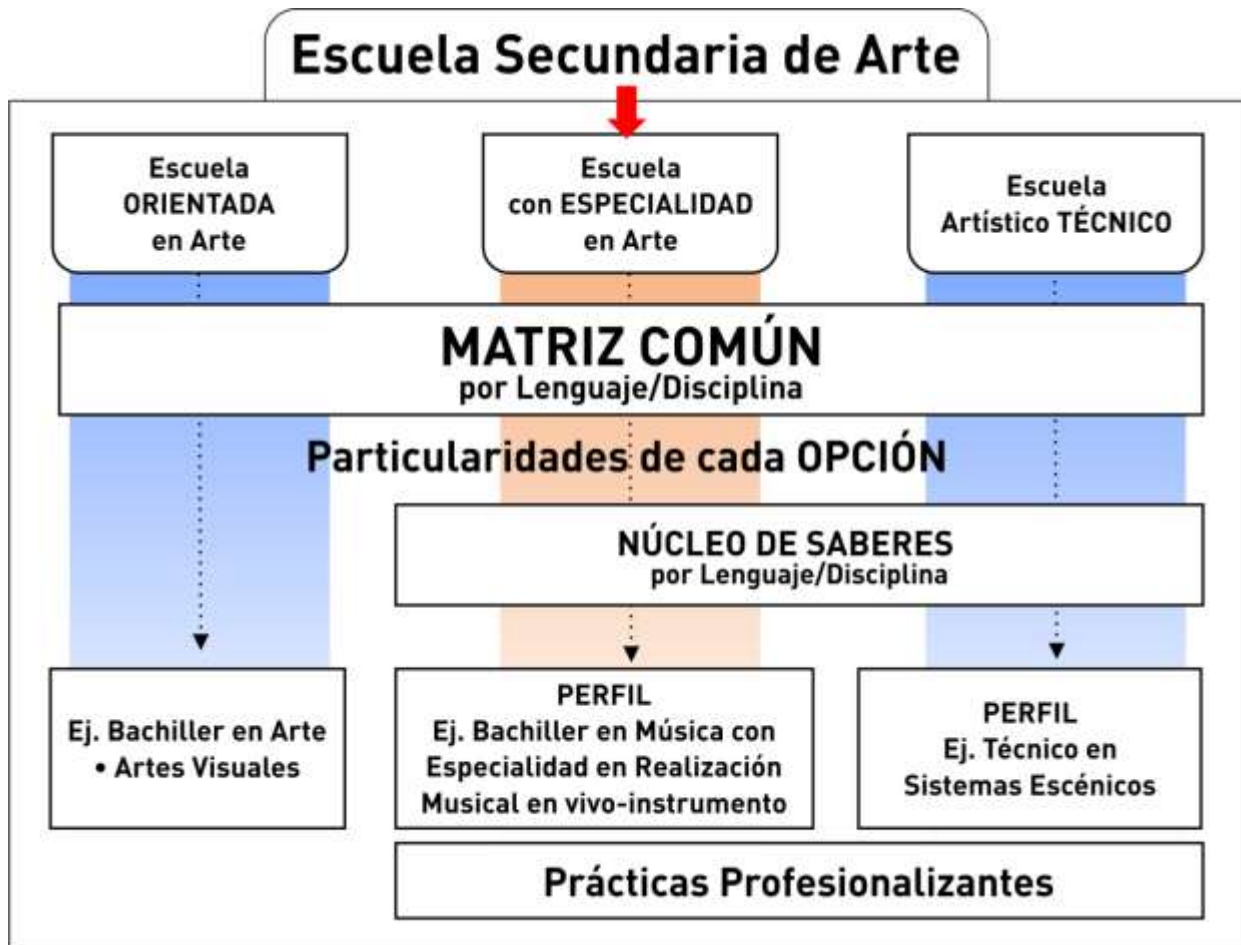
Escuela Secundaria de Arte

Escuela ORIENTADA en Arte

Escuela con ESPECIALIDAD en Arte

Escuela Artístico TÉCNICO

MATRIZ COMÚN
por Lenguaje/Disciplina

Particularidades de cada OPCIÓN

NÚCLEO DE SABERES
por Lenguaje/Disciplina

Ej. Bachiller en Arte
• Artes Visuales

PERFIL
Ej. Bachiller en Música con Especialidad en Realización Musical en vivo-instrumento

PERFIL
Ej. Técnico en Sistemas Escénicos

Prácticas Profesionalizantes